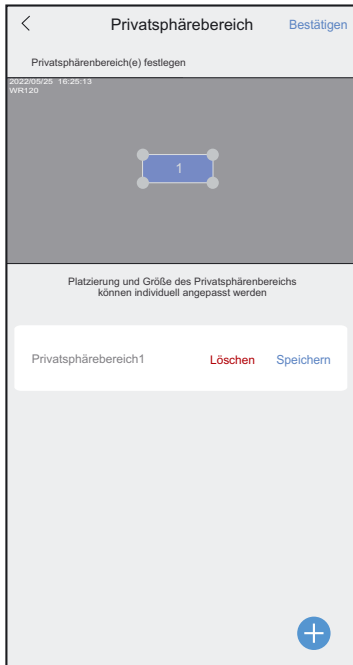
<

Privatsphärebereich

Bestätigen

Privatsphärenbereich(e) festlegen

2022/05/25 16:25:13
WR120

1

Platzierung und Größe des Privatsphärenbereichs können individuell angepasst werden

Privatsphärebereich1

Löschen

Speichern